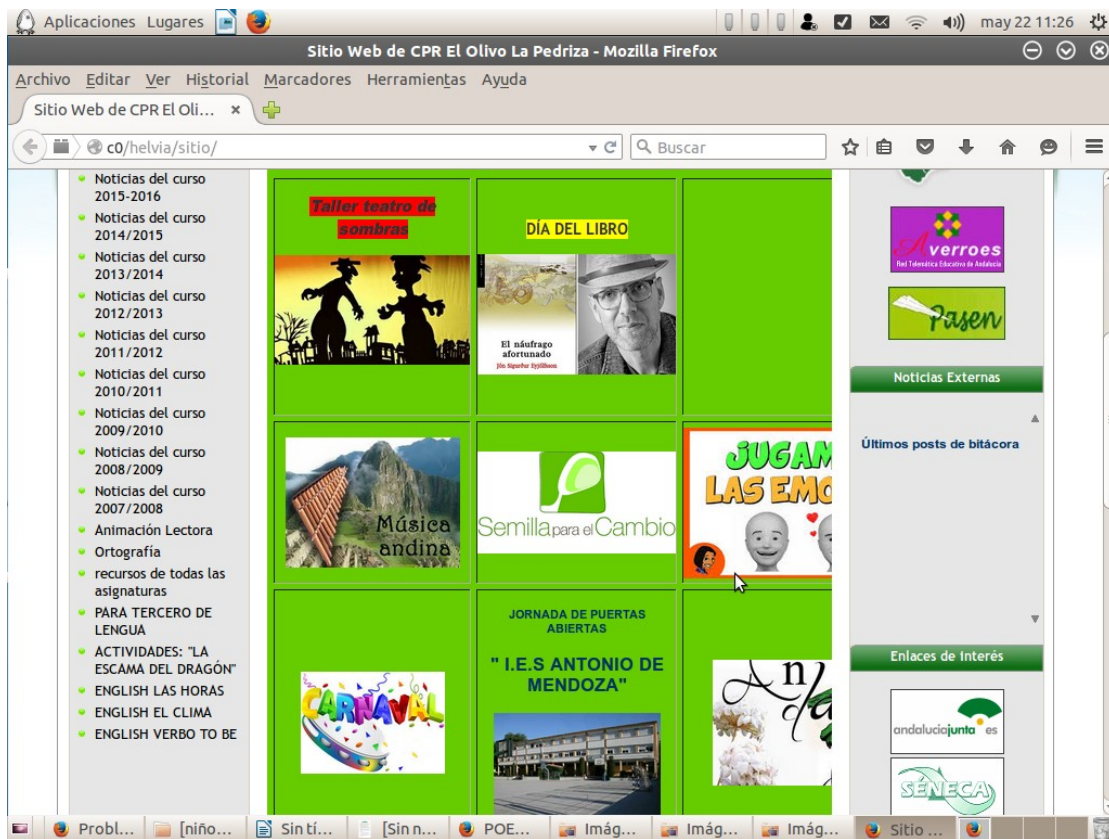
Aplicaciones Lugares

may 22 11:26

Sitio Web de CPR El Olivo La Pedriza - Mozilla Firefox

Archivo Editar Ver Historial Marcadores Herramientas Ayuda

Sitio Web de CPR El Oli... ×

c0/helvia/sitio/

Buscar

Noticias del curso 2015-2016
Noticias del curso 2014/2015
Noticias del curso 2013/2014
Noticias del curso 2012/2013
Noticias del curso 2011/2012
Noticias del curso 2010/2011
Noticias del curso 2009/2010
Noticias del curso 2008/2009
Noticias del curso 2007/2008
Animación Lectora
Ortografía
recursos de todas las asignaturas
PARA TERCERO DE LENGUA
ACTIVIDADES: "LA ESCAMA DEL DRAGÓN"
ENGLISH LAS HORAS
ENGLISH EL CLIMA
ENGLISH VERBO TO BE

Taller teatro de sombras

DÍA DEL LIBRO

El náufrago afortunado

Jón Sigurður Eyjólfsson

Música andina

Semilla para el Cambio

JUGAM LAS EMO

JORNADA DE PUERTAS ABIERTAS

" I.E.S ANTONIO DE MENDOZA"

CARNAVAL

Averroes
Red Telemática Educativa de Andalucía

Pasen

Noticias Externas

Últimos posts de bitácora

Enlaces de interés

andaluciajunta.es

SÉNECA

Probl... [niño... Sin tí... [Sin n... POE... Imág... Imág... Imág... Sitio ...